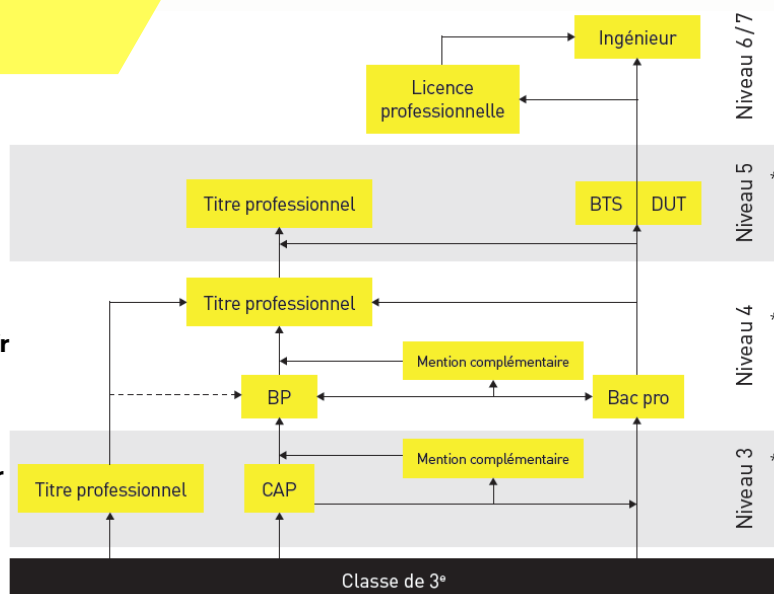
Ingénieur

Niveau 6/7

Licence professionnelle

Titre professionnel

BTS

DUT

Niveau 5

*

Titre professionnel

r

Niveau 4

*

Mention complémentaire

BP

Bac pro

Mention complémentaire

Niveau 3

*

r

Titre professionnel

CAP

Classe de 3$^e$